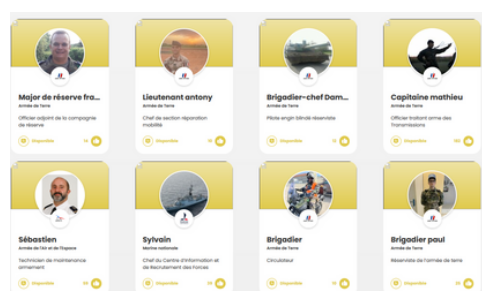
Major de réserve fra...
Armée de Terre
Officier adjoint de la compagnie de réserve
Disponible
16

Lieutenant antony
Armée de Terre
Chef de section réparation mobilité
Disponible
16

Brigadier-chef Dam...
Armée de Terre
Pilote engin blindé réserviste
Disponible
15

Capitaine mathieu
Armée de Terre
Officier traitant arme des Transmissions
Disponible
100

Sébastien
Armée de l'Air et de l'Espace
Technicien de maintenance armement
Disponible
19

Sylvain
Marine nationale
Chef du Centre d'Information et de Recrutement des Forces
Disponible
19

Brigadier
Armée de Terre
Circulateur
Disponible
19

Brigadier paul
Armée de Terre
Réserviste de l'armée de terre
Disponible
19